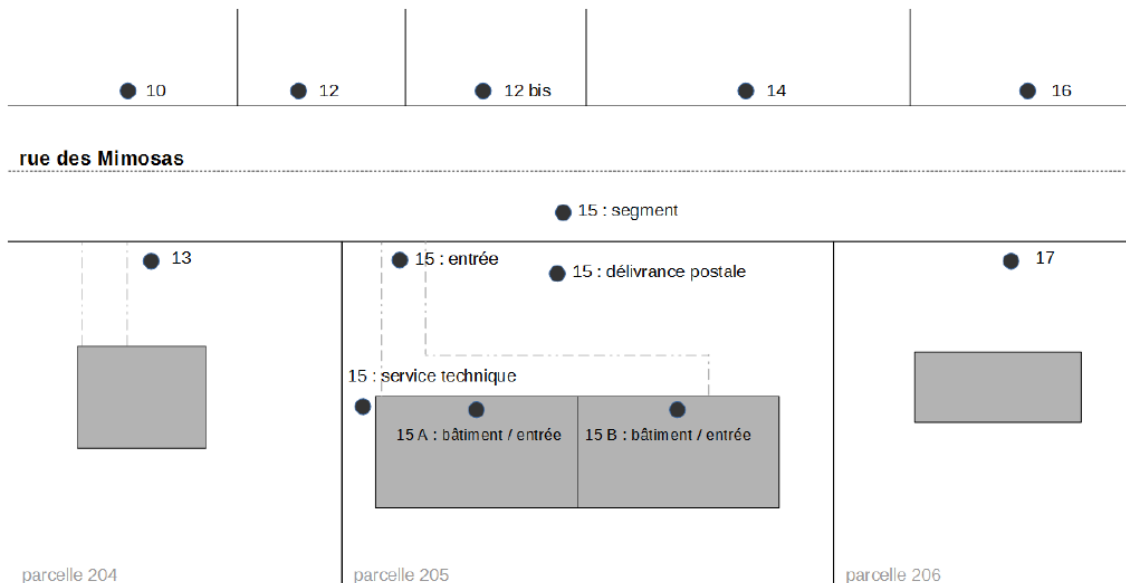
10
12
12 bis
14
16

rue des Mimosas

15 : segment

13
15 : entrée
15 : délivrance postale
17

15 : service technique
15 A : bâtiment / entrée
15 B : bâtiment / entrée

parcelle 204
parcelle 205
parcelle 206